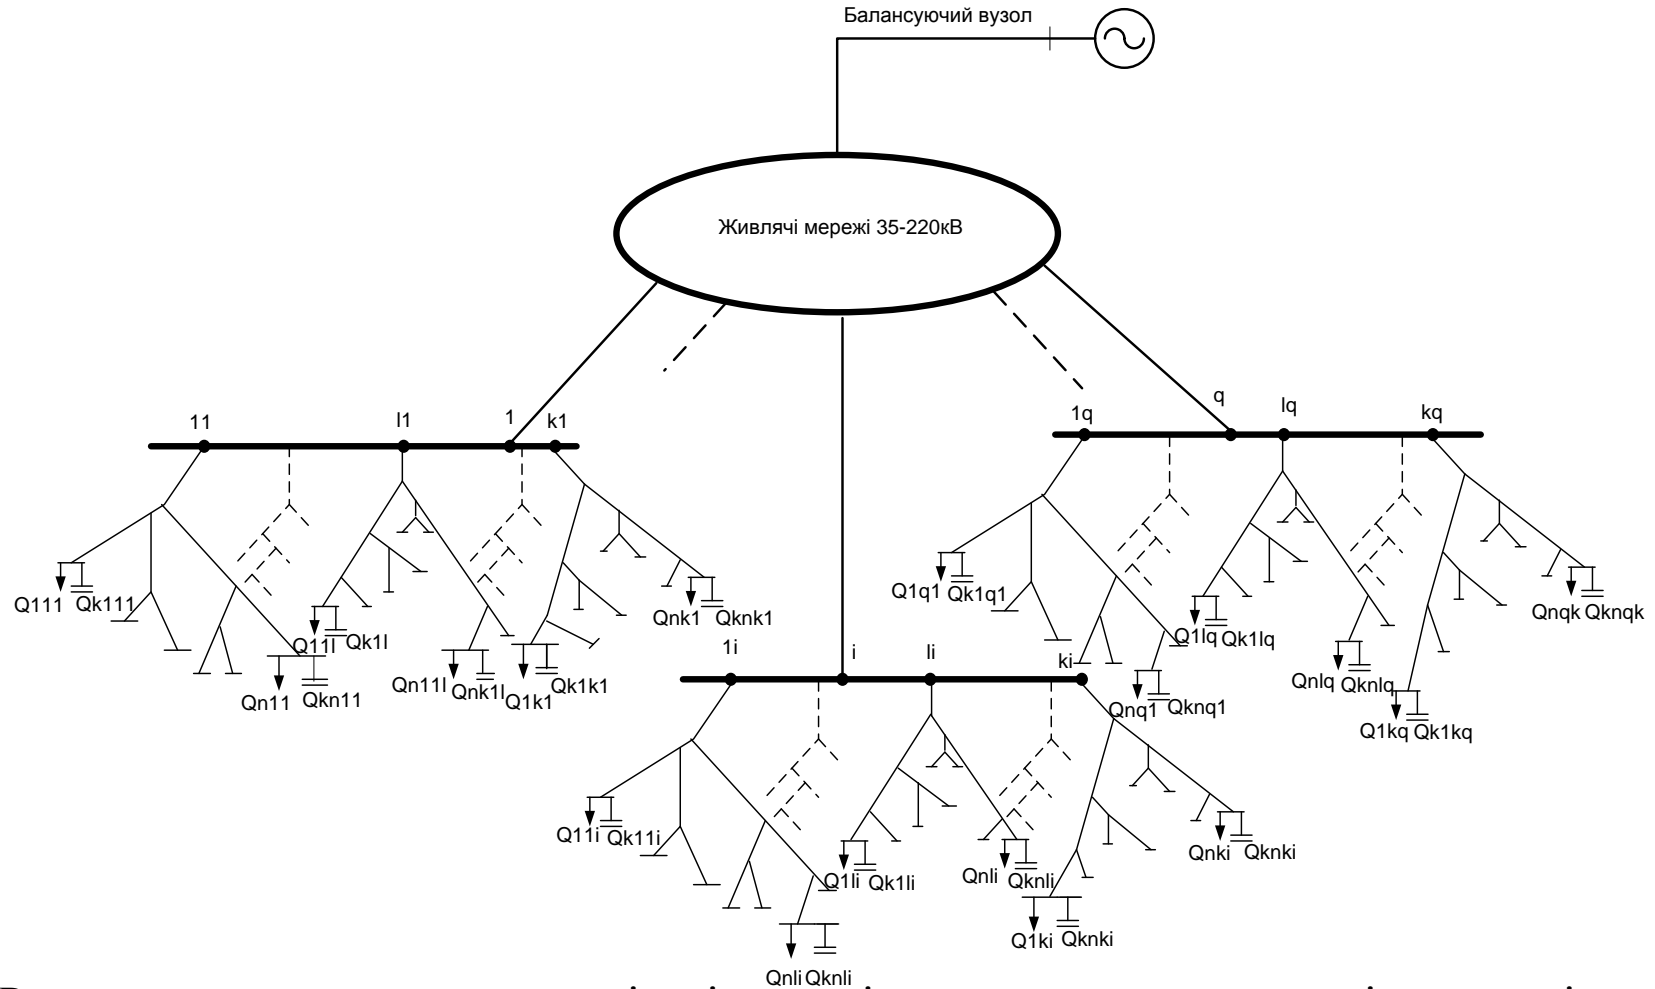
Балансуючий вузол

Живлячі мережі 35-220кВ

11
l1
1
k1
1q
q
lq
kq
1i
i
li
ki

Q111
Qk111
Q11l
Qk1l
Qn11
Qkn11
Qn11l
Qnk1l
Q1k1
Qk1k1
Qnk1
Qknk1
Q1q1
Qk1q1
Q1lq
Qk1lq
Qnq1
Qknq1
Qnlq
Qknlq
Q1kq
Qk1kq
Qnqk
Qknqk
Q11i
Qk11i
Q1li
Qk1li
Qnli
Qknli
Qnki
Qknki
Q1ki
Qknki
Qnli
Qknli